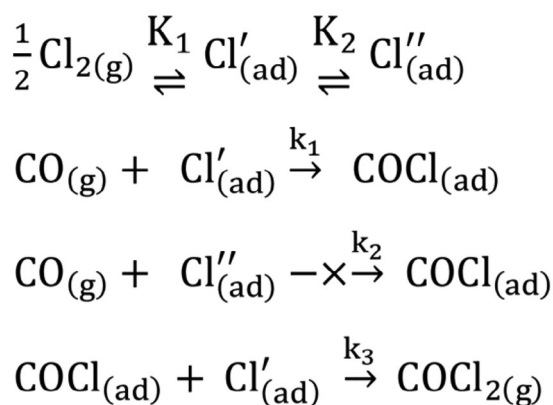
$\frac{1}{2}Cl_{2(g)} \overset{K_1}{\rightleftharpoons} Cl'_{(ad)} \overset{K_2}{\rightleftharpoons} Cl''_{(ad)}$

$CO_{(g)} + Cl'_{(ad)} \overset{k_1}{\rightarrow} COCl_{(ad)}$

$CO_{(g)} + Cl''_{(ad)} -\times\overset{k_2}{\rightarrow} COCl_{(ad)}$

$COCl_{(ad)} + Cl'_{(ad)} \overset{k_3}{\rightarrow} COCl_{2(g)}$